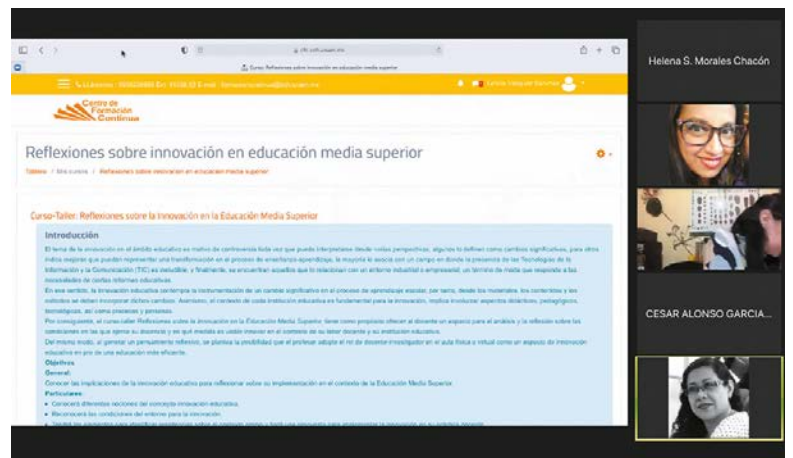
Helena S. Morales Chacón

CESAR ALONSO GARCIA...

Curso: Reflexiones sobre innovación en educación media superior

Centro de Formación Continua

Reflexiones sobre innovación en educación media superior

Tablero / Mis cursos / Reflexiones sobre innovación en educación media superior

Curso-Taller: Reflexiones sobre la Innovación en la Educación Media Superior

Introducción

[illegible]

Objetivos

General:

Conocer las implicaciones de la innovación educativa para reflexionar sobre su implementación en el contexto de la Educación Media Superior.

Particulares:

• Conocerá diferentes nociones del concepto innovación educativa.

• Reconocerá las condiciones del entorno para la innovación.

• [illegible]